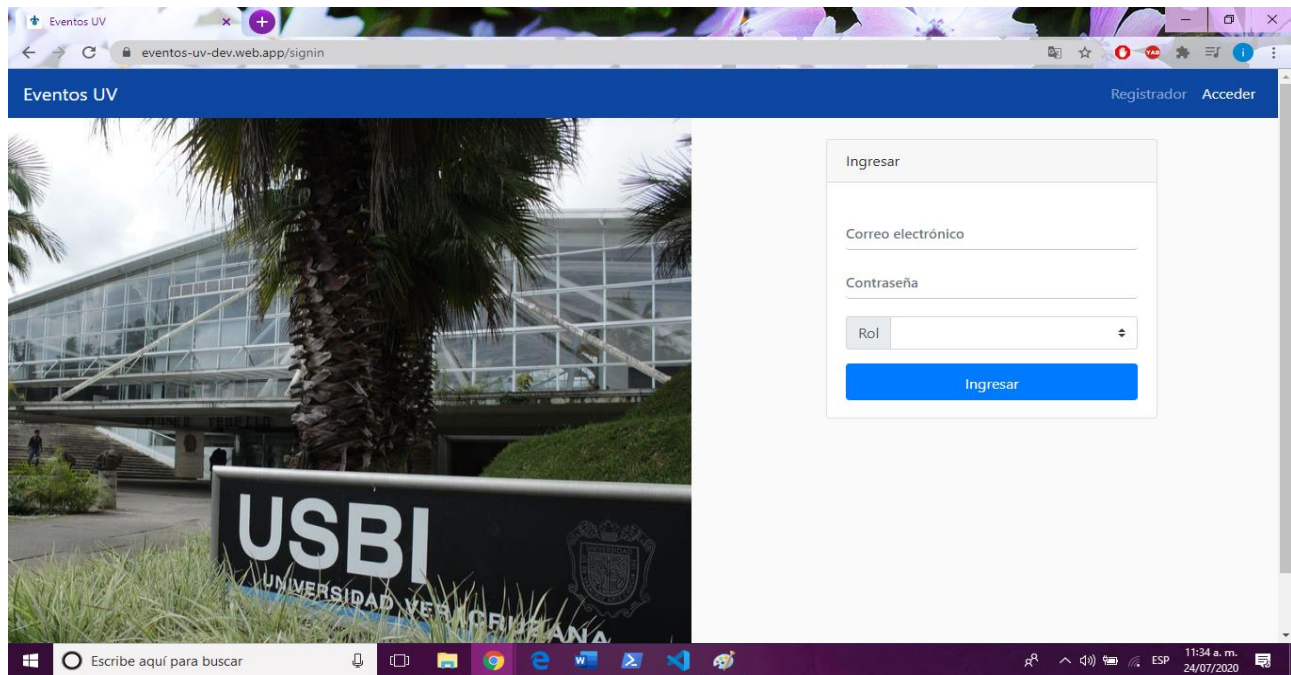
Eventos UV

eventos-uv-dev.web.app/signin

Eventos UV

Registrador Acceder

USBI
UNIVERSIDAD VERACRUZANA

Ingresar

Correo electrónico

Contraseña

Rol

Ingresar

Escribe aquí para buscar

ESP 11:34 a. m. 24/07/2020